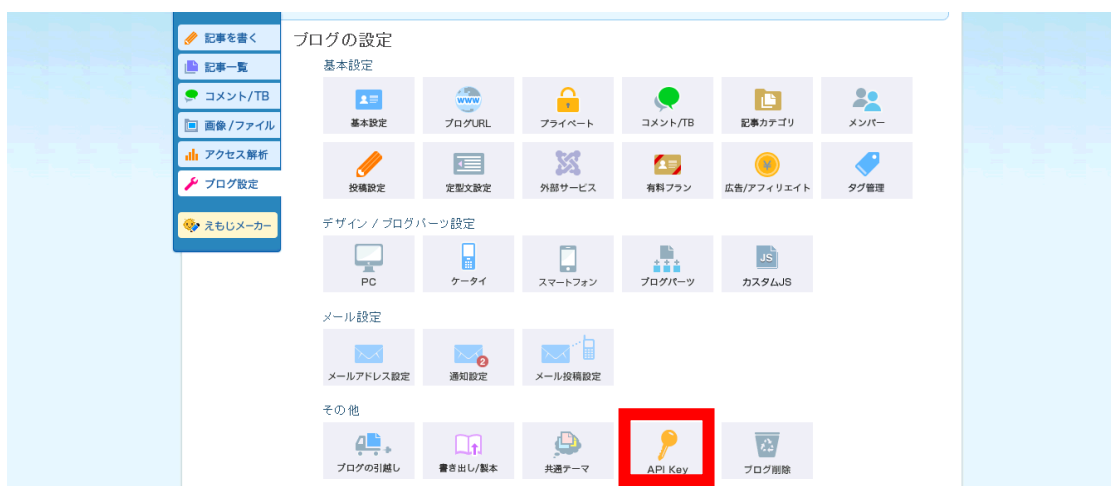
記事を書く
記事一覧
コメント/TB
画像/ファイル
アクセス解析
ブログ設定
えもじメーカー

ブログの設定

基本設定
基本設定
ブログURL
プライベート
コメント/TB
記事カテゴリ
メンバー
投稿設定
定型文設定
外部サービス
有料プラン
広告/アフィリエイト
タグ管理

デザイン / ブログパーツ設定
PC
ケータイ
スマートフォン
ブログパーツ
JS
カスタムJS

メール設定
メールアドレス設定
2
通知設定
メール投稿設定

その他
ブログの引越し
書き出し/製本
共通テーマ
API Key
ブログ削除